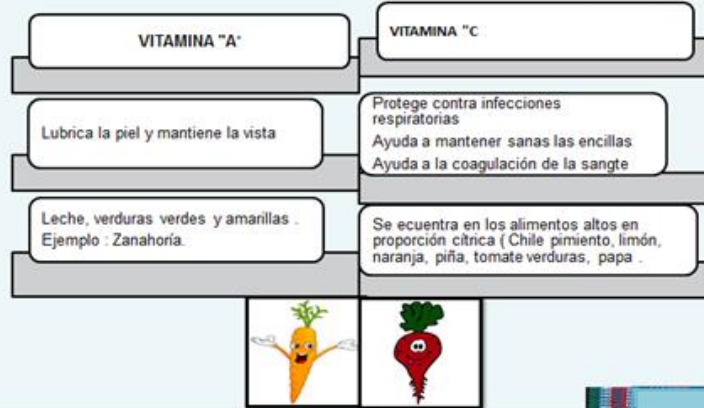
VITAMINA "A"

Lubrica la piel y mantiene la vista

Leche, verduras verdes y amarillas . Ejemplo : Zanahoría.

VITAMINA "C

Protege contra infecciones respiratorias

Ayuda a mantener sanas las encillas

Ayuda a la coagulación de la sangte

Se ecuentra en los alimentos altos en proporción citrica ( Chile pimiento, limón, naranja, piña, tomate verduras, papa .